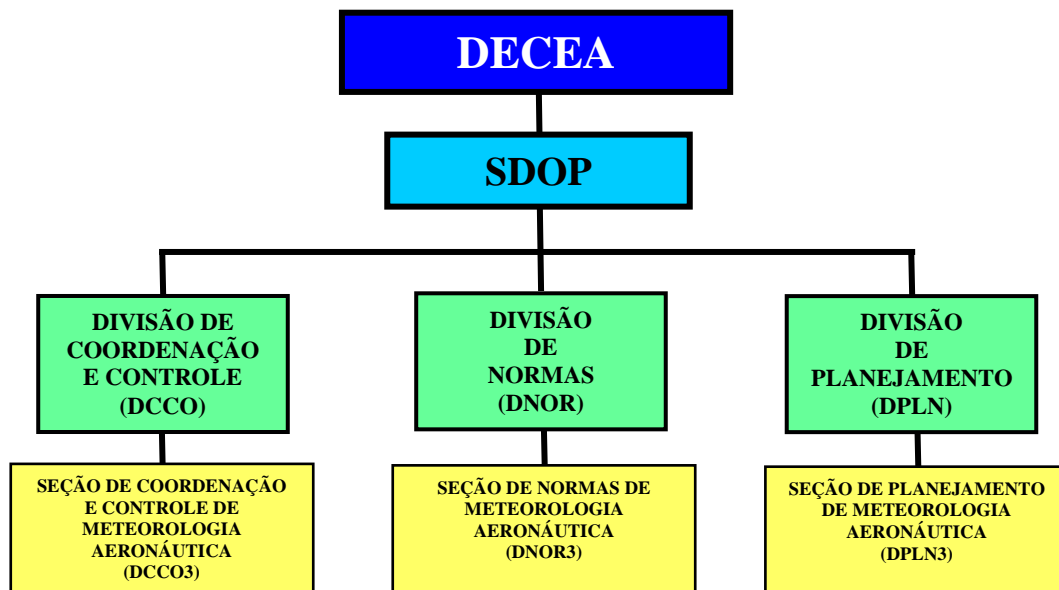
DECEA

SDOP

DIVISÃO DE COORDENAÇÃO E CONTROLE (DCCO)

SEÇÃO DE COORDENAÇÃO E CONTROLE DE METEOROLOGIA AERONÁUTICA (DCCO3)

DIVISÃO DE NORMAS (DNOR)

SEÇÃO DE NORMAS DE METEOROLOGIA AERONÁUTICA (DNOR3)

DIVISÃO DE PLANEJAMENTO (DPLN)

SEÇÃO DE PLANEJAMENTO DE METEOROLOGIA AERONÁUTICA (DPLN3)